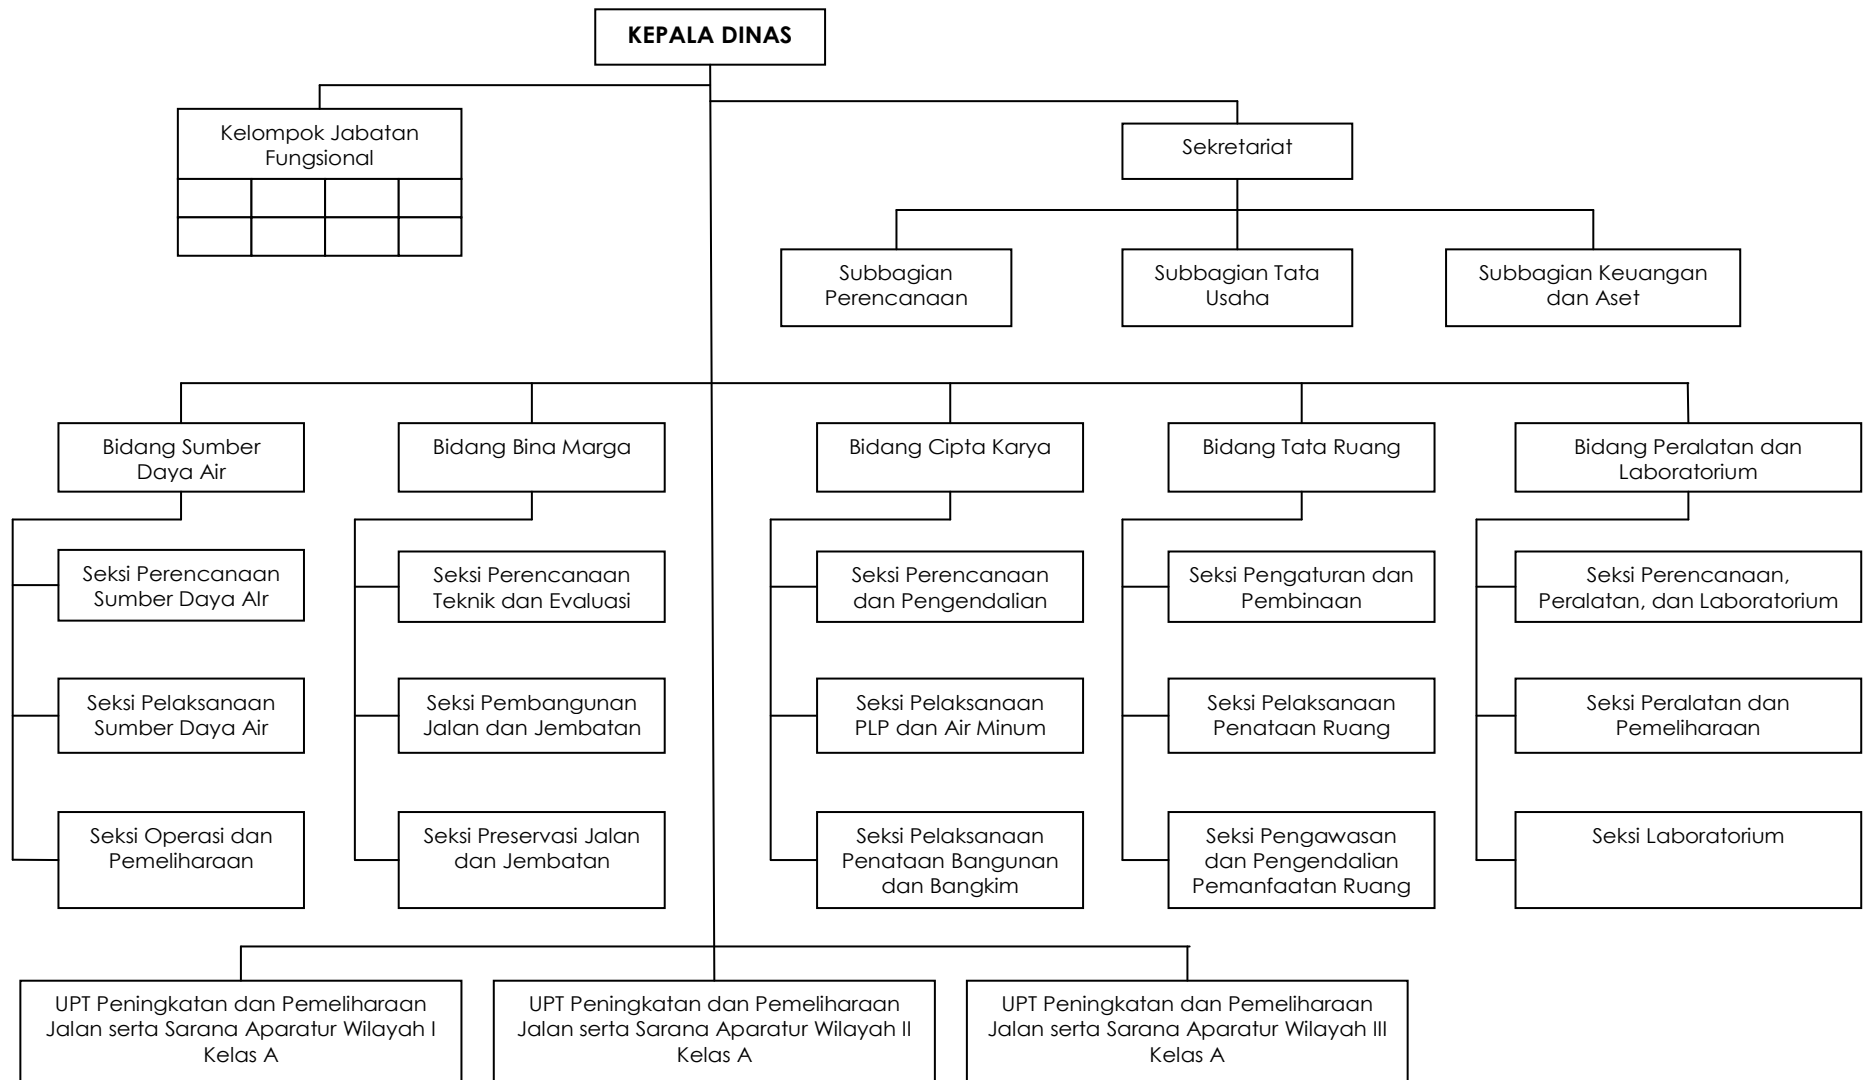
KEPALA DINAS

Kelompok Jabatan Fungsional

Sekretariat

Subbagian Perencanaan

Subbagian Tata Usaha

Subbagian Keuangan dan Aset

Bidang Sumber Daya Air

Seksi Perencanaan Sumber Daya Air

Seksi Pelaksanaan Sumber Daya Air

Seksi Operasi dan Pemeliharaan

Bidang Bina Marga

Seksi Perencanaan Teknik dan Evaluasi

Seksi Pembangunan Jalan dan Jembatan

Seksi Preservasi Jalan dan Jembatan

Bidang Cipta Karya

Seksi Perencanaan dan Pengendalian

Seksi Pelaksanaan PLP dan Air Minum

Seksi Pelaksanaan Penataan Bangunan dan Bangkim

Bidang Tata Ruang

Seksi Pengaturan dan Pembinaan

Seksi Pelaksanaan Penataan Ruang

Seksi Pengawasan dan Pengendalian Pemanfaatan Ruang

Bidang Peralatan dan Laboratorium

Seksi Perencanaan, Peralatan, dan Laboratorium

Seksi Peralatan dan Pemeliharaan

Seksi Laboratorium

UPT Peningkatan dan Pemeliharaan Jalan serta Sarana Aparatur Wilayah I Kelas A

UPT Peningkatan dan Pemeliharaan Jalan serta Sarana Aparatur Wilayah II Kelas A

UPT Peningkatan dan Pemeliharaan Jalan serta Sarana Aparatur Wilayah III Kelas A